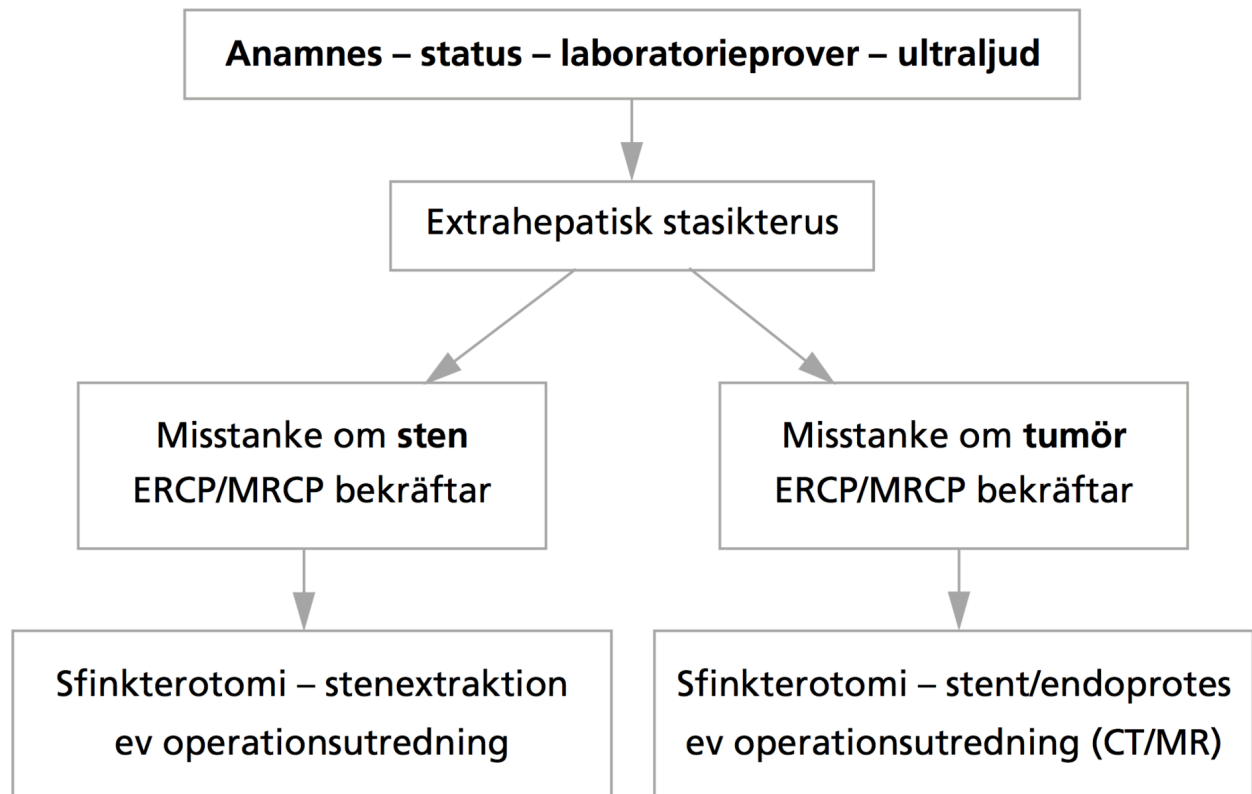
Anamnes – status – laboratorieprover – ultraljud

Extrahepatisk stasikterus

Misstanke om sten
ERCP/MRCP bekräftar

Misstanke om tumör
ERCP/MRCP bekräftar

Sfinkterotomi – stenextraktion
ev operationsutredning

Sfinkterotomi – stent/endoprotes
ev operationsutredning (CT/MR)